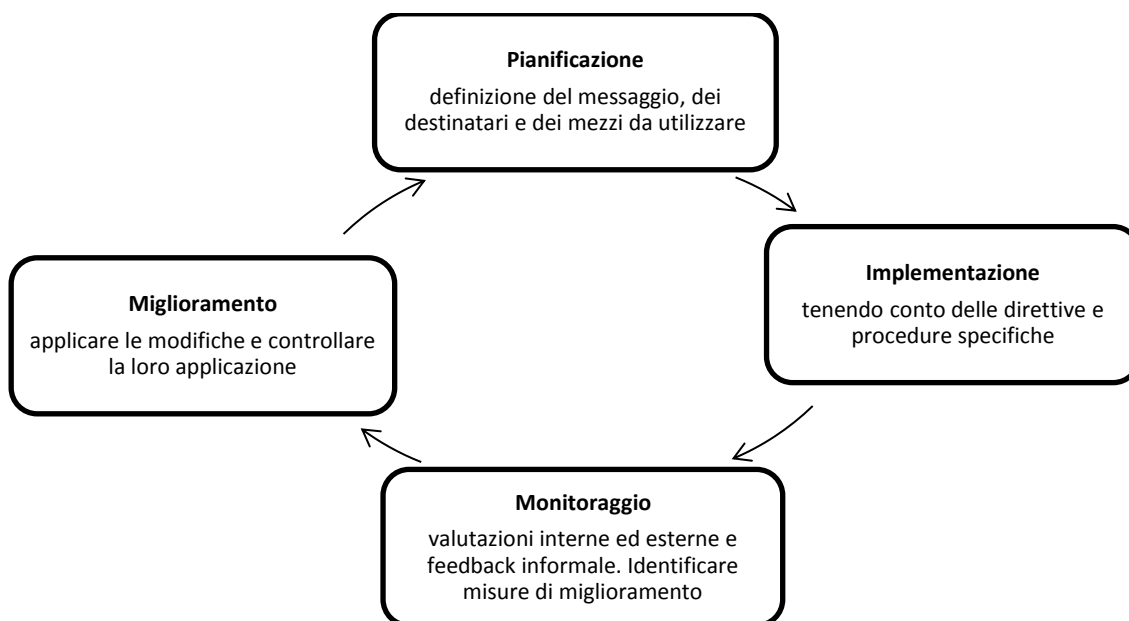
**Pianificazione**

definizione del messaggio, dei destinatari e dei mezzi da utilizzare

**Implementazione**

tenendo conto delle direttive e procedure specifiche

**Monitoraggio**

valutazioni interne ed esterne e feedback informale. Identificare misure di miglioramento

**Miglioramento**

applicare le modifiche e controllare la loro applicazione